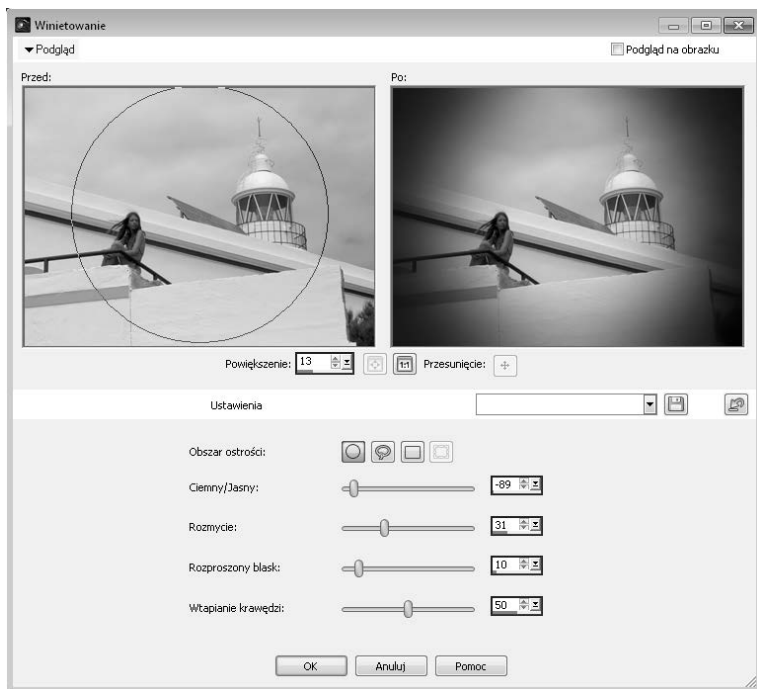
Winietowanie

▾Podgląd

Podgląd na obrazku

Przed:

Po:

Powiększenie: 13

1:1

Przesunięcie:

Ustawienia

Obszar ostrości:

Ciemny/Jasny: -89

Rozmycie: 31

Rozproszony blask: 10

Wtapianie krawędzi: 50

OK Anuluj Pomoc